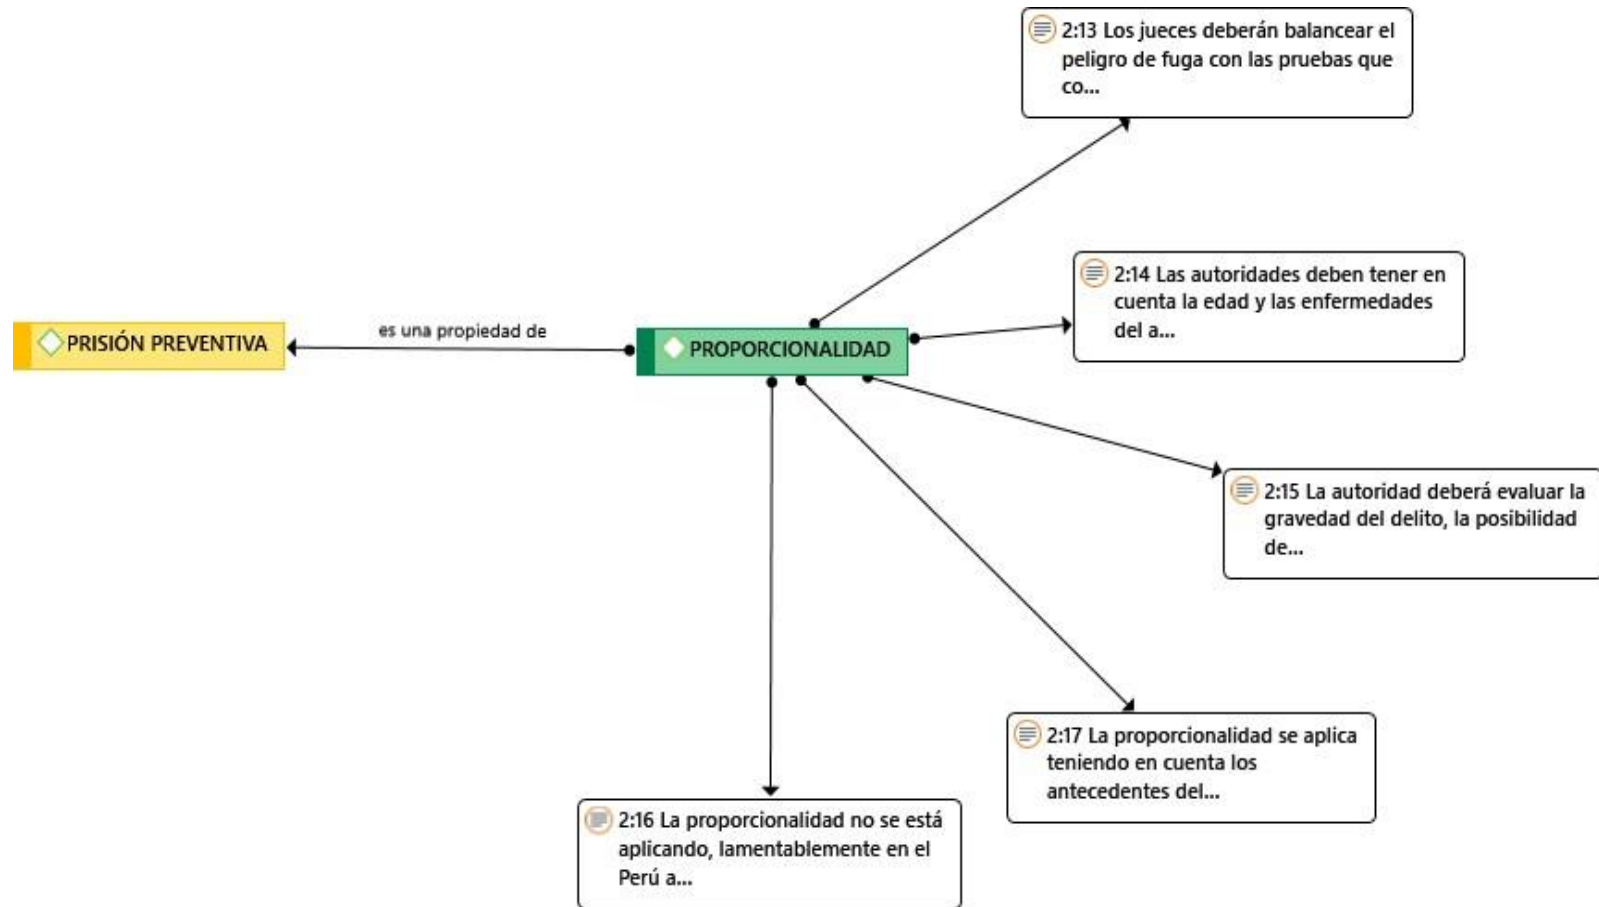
2:13 Los jueces deberán balancear el peligro de fuga con las pruebas que co...

2:14 Las autoridades deben tener en cuenta la edad y las enfermedades del a...

PRISIÓN PREVENTIVA

es una propiedad de

PROPORCIONALIDAD

2:15 La autoridad deberá evaluar la gravedad del delito, la posibilidad de...

2:17 La proporcionalidad se aplica teniendo en cuenta los antecedentes del...

2:16 La proporcionalidad no se está aplicando, lamentablemente en el Perú a...